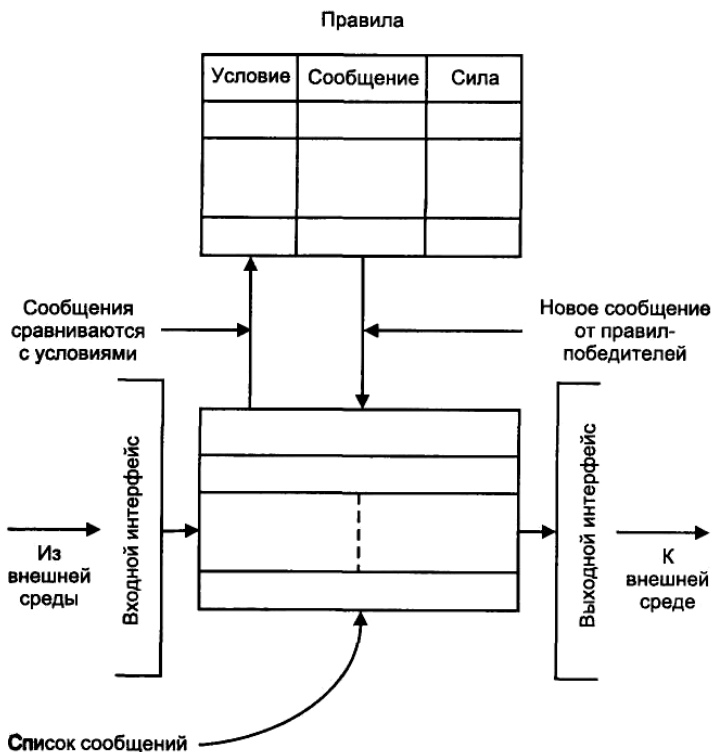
Правила

| Условие | Сообщение | Сила |
|---|---|---|
| | | |
| | | |
| | | |

Сообщения сравниваются с условиями

Новое сообщение от правил-победителей

Входной интерфейс

Из внешней среды

Выходной интерфейс

К внешней среде

Список сообщений